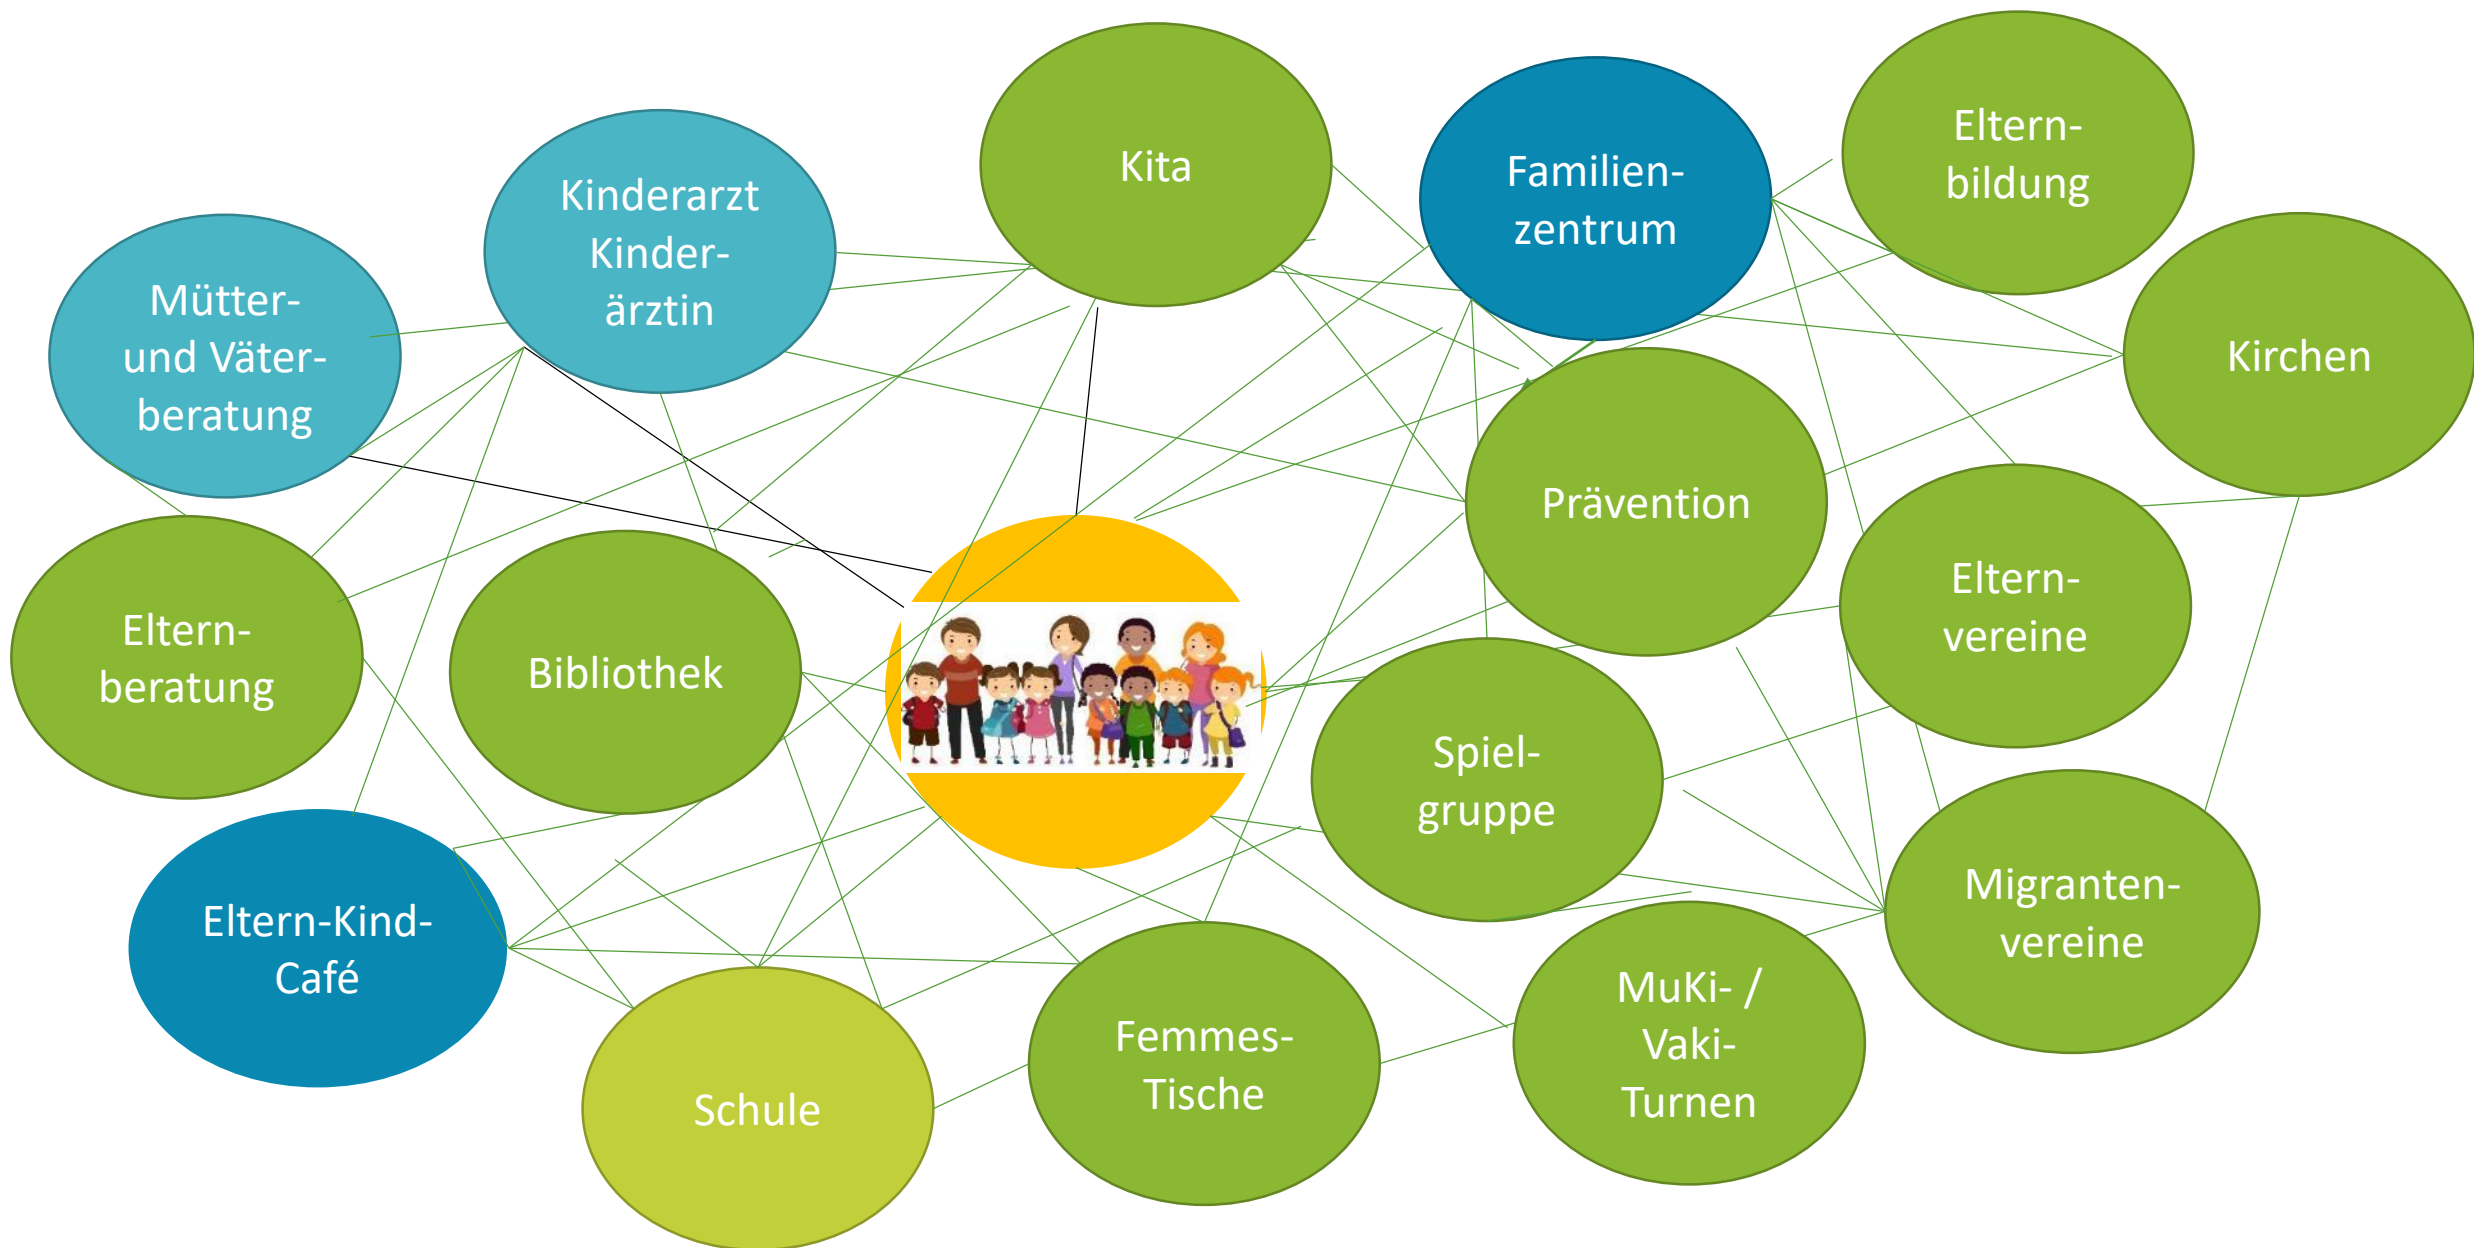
Kita

Familienzentrum

Elternbildung

Kinderarzt Kinderärztin

Mütter- und Väterberatung

Kirchen

Prävention

Elternberatung

Bibliothek

Elternvereine

Spielgruppe

Eltern-Kind-Café

Migrantenvereine

MuKi- / Vaki-Turnen

Femmes-Tische

Schule